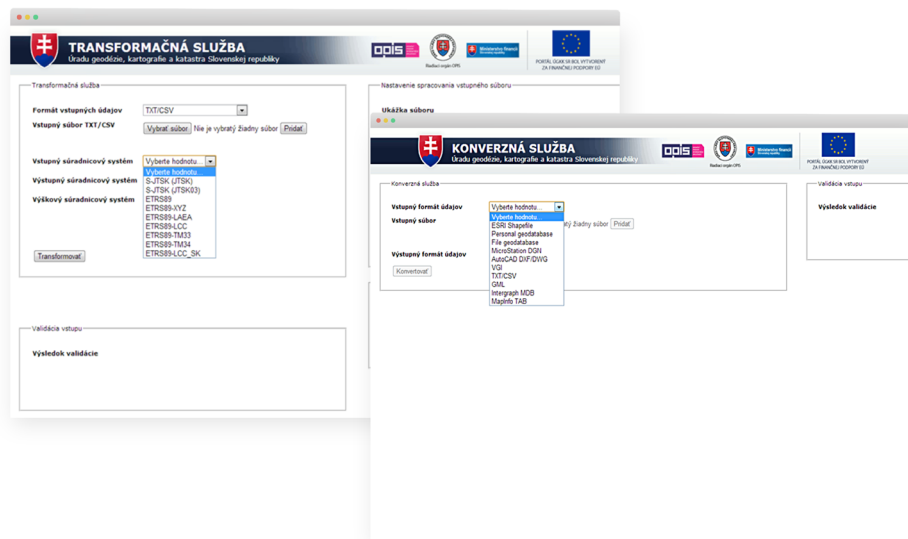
TRANSFORMAČNÁ SLUŽBA
Úradu geodézie, kartografie a katastra Slovenskej republiky

opis

Riadiaci orgán OPIS

Ministerstvo financií Slovenskej republiky

PORTÁL ÚGKK SR BOL VYTVORENÝ ZA FINANČNEJ PODPORY EÚ

Transformačná služba

Formát vstupných údajov TXT/CSV

Vstupný súbor TXT/CSV Vybrať súbor Nie je vybratý žiadny súbor Pridať

Vstupný súradnicový systém Vyberte hodnotu...

Vyberte hodnotu...
S-JTSK (JTSK)
S-JTSK (JTSK03)
ETRS89
ETRS89-XYZ
ETRS89-LAEA
ETRS89-LCC
ETRS89-TM33
ETRS89-TM34
ETRS89-LCC_SK

Výstupný súradnicový systém

Výškový súradnicový systém

Transformovať

Nastavenie spracovania vstupného súboru

Ukážka súboru

Validácia vstupu

Výsledok validácie

KONVERZNÁ SLUŽBA
Úradu geodézie, kartografie a katastra Slovenskej republiky

opis

Riadiaci orgán OPIS

Ministerstvo financií Slovenskej republiky

PORTÁL ÚGKK SR BOL VYTVORENÝ ZA FINANČNEJ PODPORY EÚ

Konverzná služba

Vstupný formát údajov Vyberte hodnotu...

Vyberte hodnotu...
ESRI Shapefile
Personal geodatabase
File geodatabase
MicroStation DGN
AutoCAD DXF/DWG
VGI
TXT/CSV
GML
Intergraph MDB
MapInfo TAB

Vstupný súbor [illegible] žiadny súbor Pridať

Výstupný formát údajov

Konvertovať

Validácia vstupu

Výsledok validácie